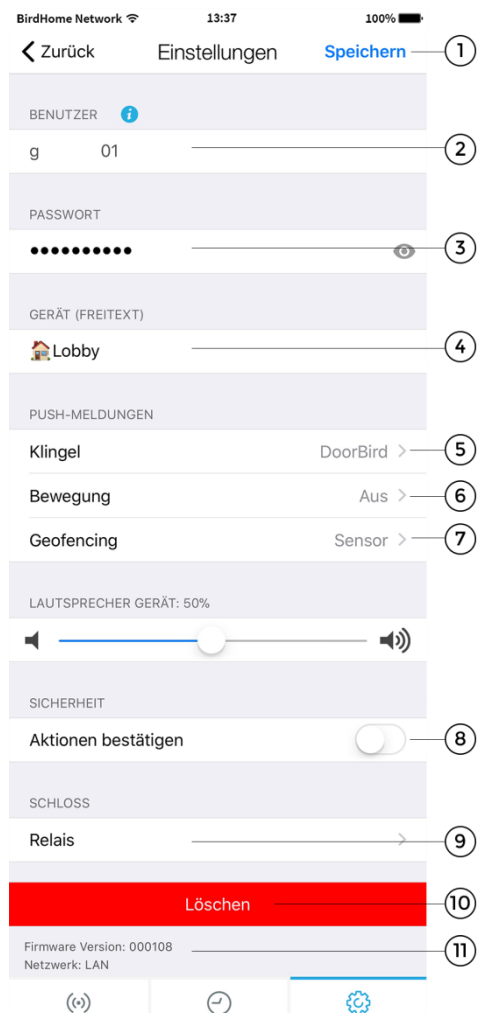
BirdHome Network 13:37 100%

< Zurück Einstellungen Speichern ①

BENUTZER

g 01 ②

PASSWORT

•••••••••• ③

GERÄT (FREITEXT)

Lobby ④

PUSH-MELDUNGEN

Klingel DoorBird > ⑤

Bewegung Aus > ⑥

Geofencing Sensor > ⑦

LAUTSPRECHER GERÄT: 50%

SICHERHEIT

Aktionen bestätigen ⑧

SCHLOSS

Relais > ⑨

Löschen ⑩

Firmware Version: 000108
Netzwerk: LAN ⑪